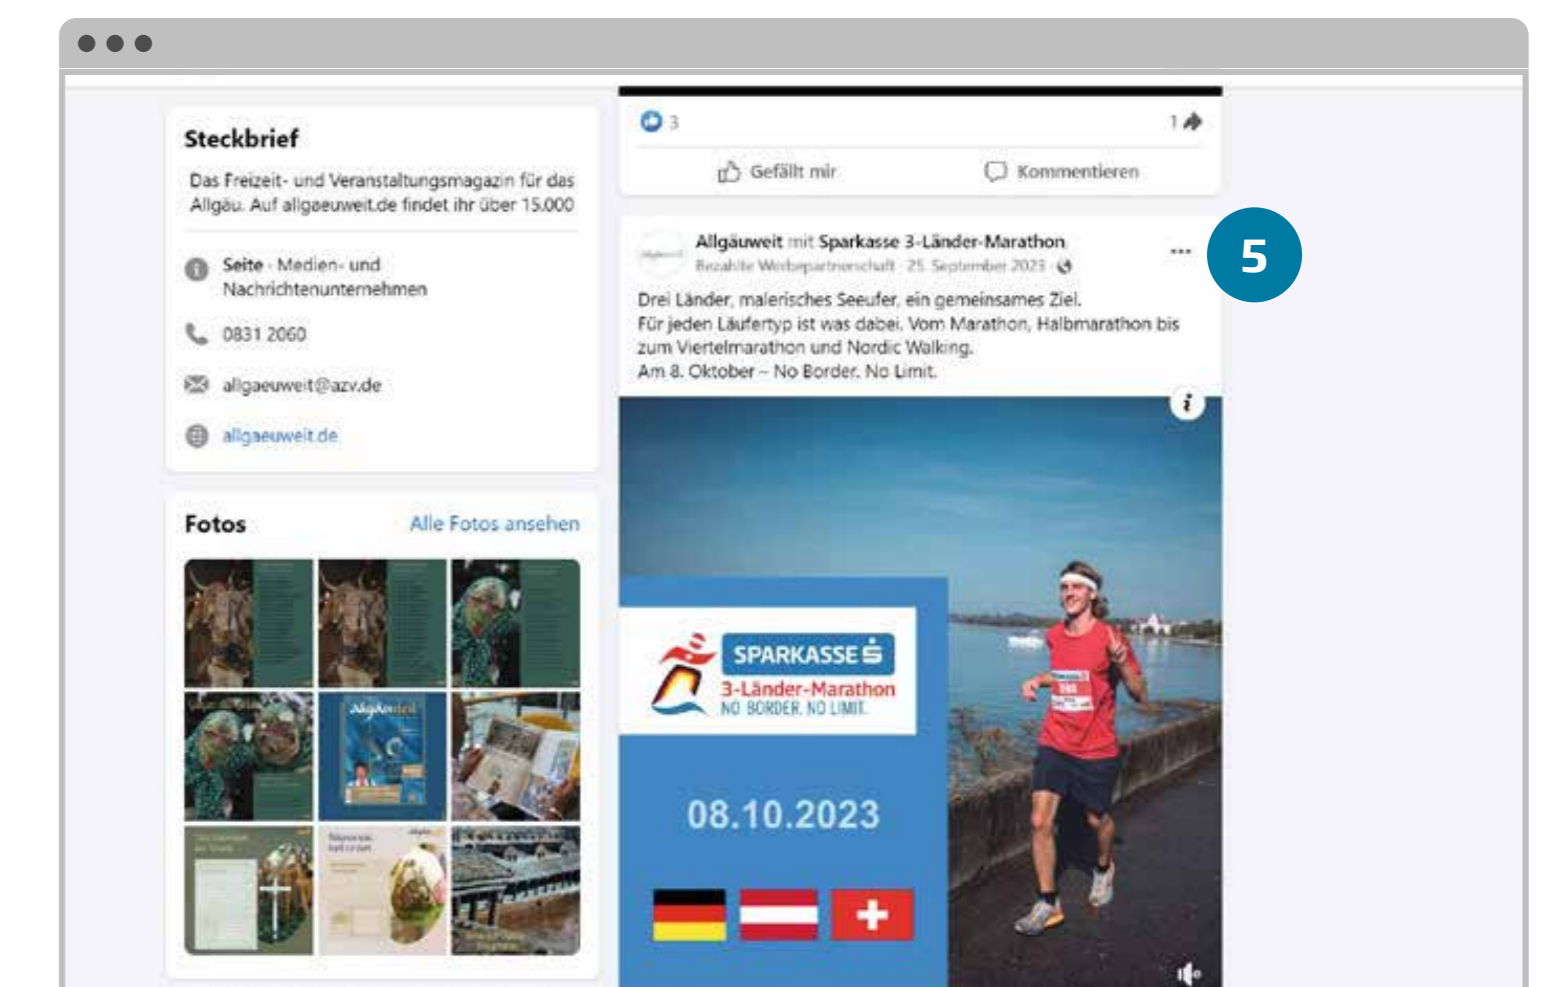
Steckbrief

Das Freizeit- und Veranstaltungsmagazin für das Allgäu. Auf allgaeuweit.de findet ihr über 15.000

Seite · Medien- und Nachrichtenunternehmen

0831 2060

allgaeuweit@azv.de

allgaeuweit.de

Fotos

Alle Fotos ansehen

3

1

Gefällt mir

Kommentieren

Allgäuweit mit Sparkasse 3-Länder-Marathon

Bezahlte Werbepartnerschaft · 25. September 2023

5

Drei Länder, malerisches Seeufer, ein gemeinsames Ziel.
Für jeden Läufertyp ist was dabei. Vom Marathon, Halbmarathon bis zum Viertelmarathon und Nordic Walking.
Am 8. Oktober – No Border. No Limit.

SPARKASSE
3-Länder-Marathon
NO BORDER. NO LIMIT.

08.10.2023